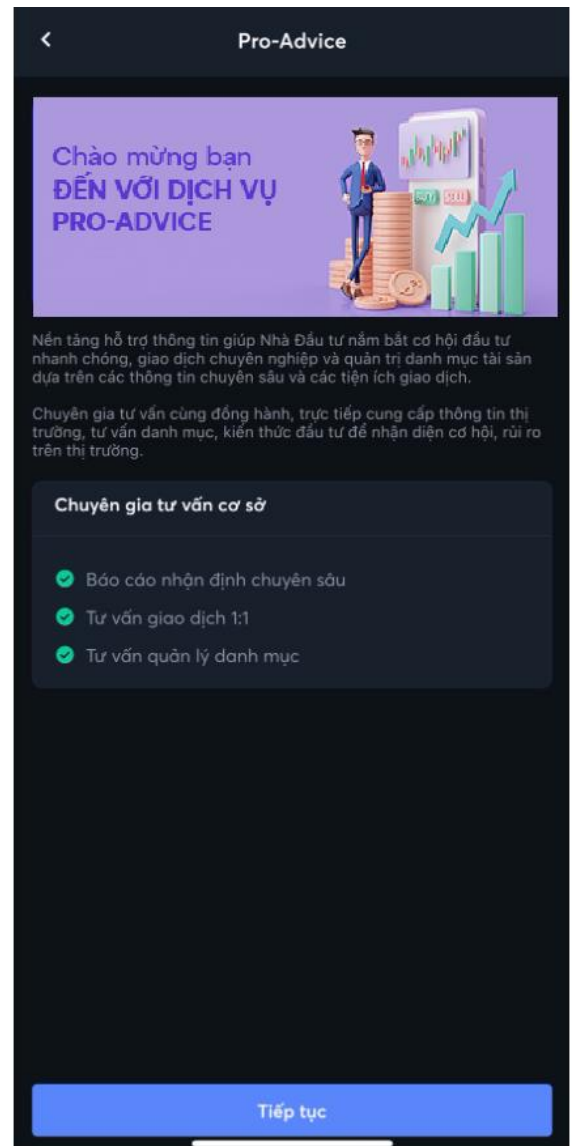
<

Pro-Advice

Chào mừng bạn
ĐẾN VỚI DỊCH VỤ
PRO-ADVICE

BUY SELL

Nền tảng hỗ trợ thông tin giúp Nhà Đầu tư nắm bắt cơ hội đầu tư nhanh chóng, giao dịch chuyên nghiệp và quản trị danh mục tài sản dựa trên các thông tin chuyên sâu và các tiện ích giao dịch.

Chuyên gia tư vấn cùng đồng hành, trực tiếp cung cấp thông tin thị trường, tư vấn danh mục, kiến thức đầu tư để nhận diện cơ hội, rủi ro trên thị trường.

Chuyên gia tư vấn cơ sở

Báo cáo nhận định chuyên sâu

Tư vấn giao dịch 1:1

Tư vấn quản lý danh mục

Tiếp tục